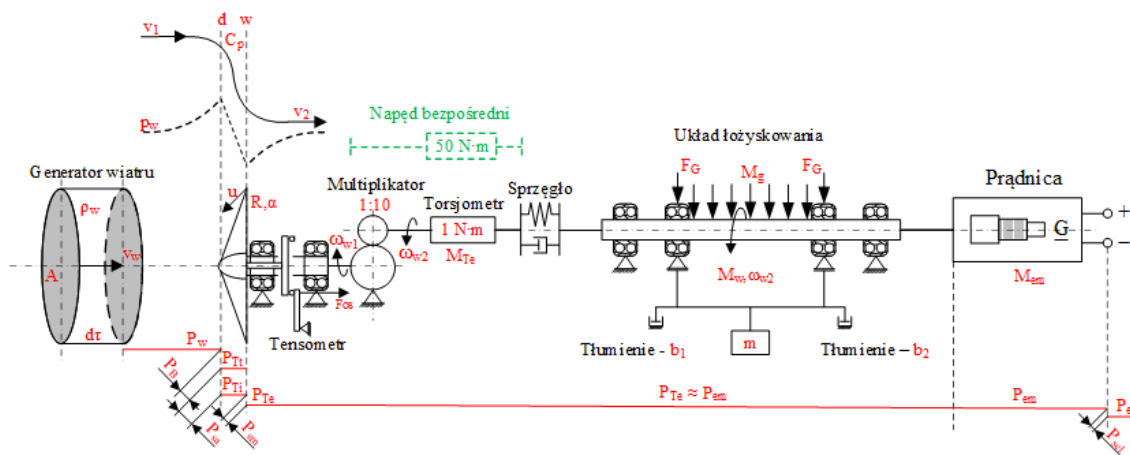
$v_1$ d w
$C_p$
$p_w$
$v_2$
Napęd bezpośredni
50 N·m
Układ łożyskowania
Generator wiatru
$\rho_w$
A
$v_w$
dτ
u
R, α
Multiplikator
1:10
$\omega_{w1}$
$\omega_{w2}$
$F_{os}$
Torsjometr
1 N·m
$M_{Te}$
Sprzęgło
$F_G$
$M_g$
$F_G$
$M_w, \omega_{w2}$
Prądnica
G
+
–
$M_{em}$
Tensometr
Tłumienie - $b_1$
m
Tłumienie – $b_2$
$P_w$
$P_{Tt}$
$P_{Ti}$
$P_{Te}$
$P_{tt}$
$P_{ts}$
$P_{tm}$
$P_{Te} \approx P_{em}$
$P_{em}$
$P_e$
$P_{ts}$